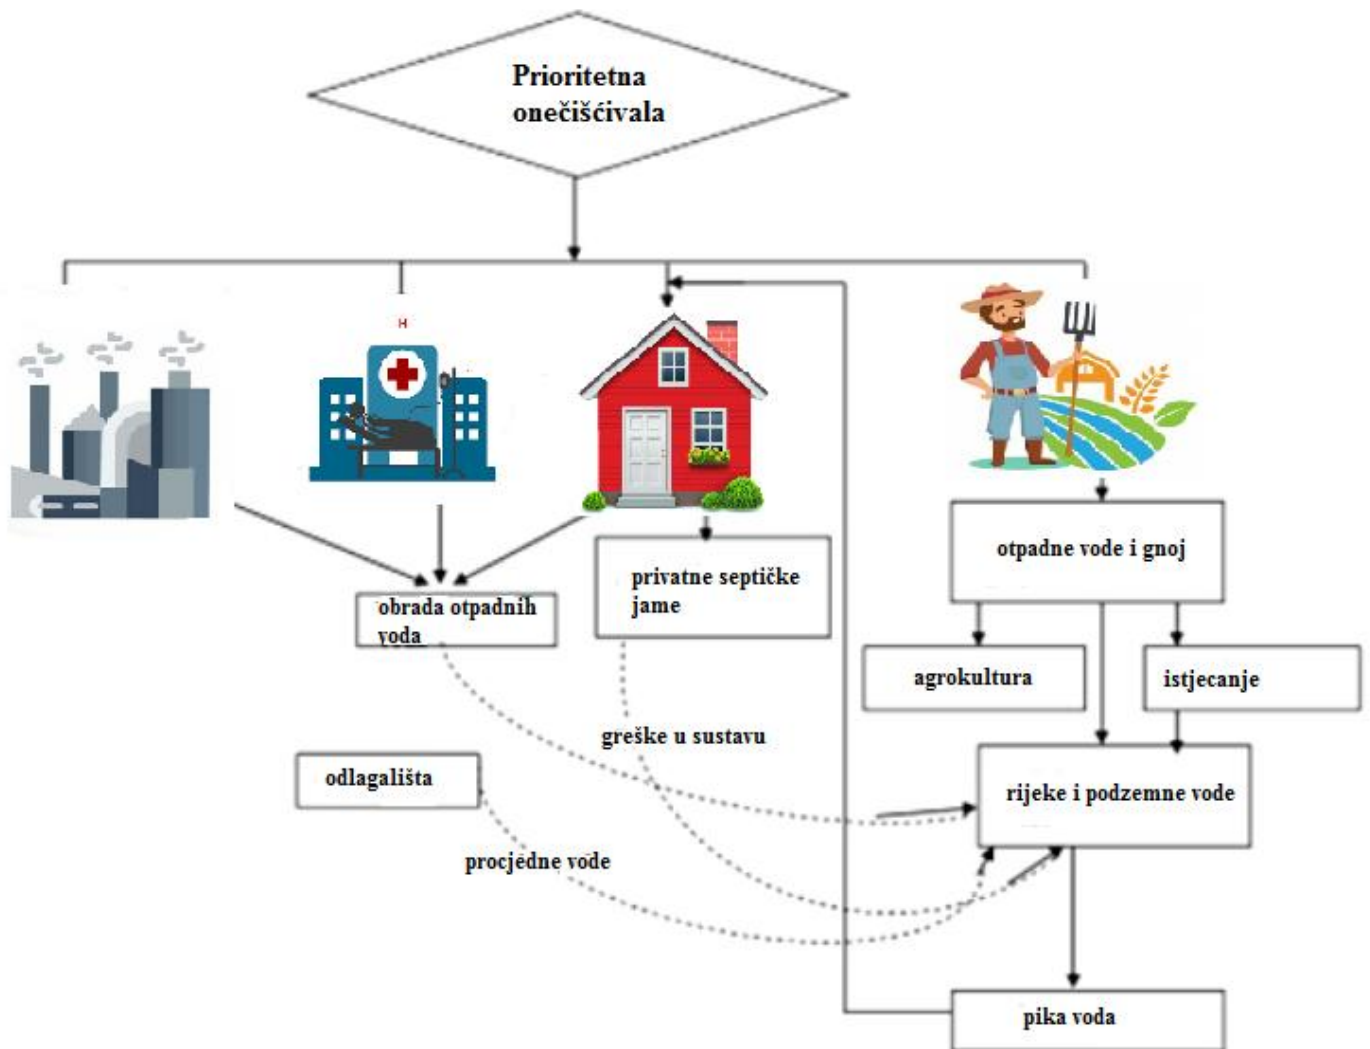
Prioritetna onečišćivala

H

otpadne vode i gnoj

obrada otpadnih voda

privatne septičke jame

agrokultura

istjecanje

greške u sustavu

odlagališta

rijeke i podzemne vode

procjedne vode

pika voda